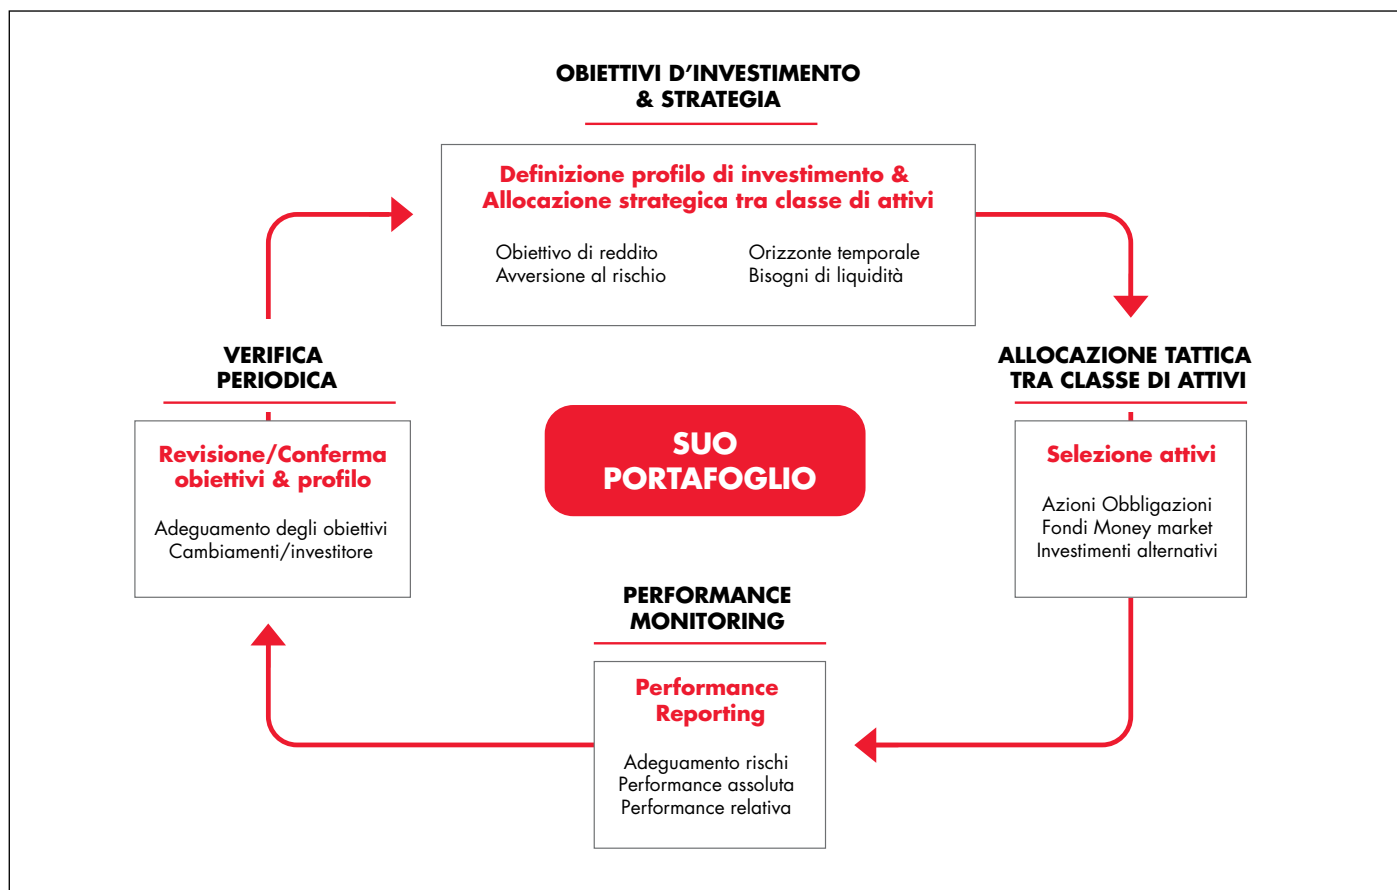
OBIETTIVI D’INVESTIMENTO & STRATEGIA

Definizione profilo di investimento & Allocazione strategica tra classe di attivi

Obiettivo di reddito
Avversione al rischio

Orizzonte temporale
Bisogni di liquidità

VERIFICA PERIODICA

Revisione/Conferma obiettivi & profilo

Adeguamento degli obiettivi
Cambiamenti/investitore

SUO PORTAFOGLIO

ALLOCAZIONE TATTICA TRA CLASSE DI ATTIVI

Selezione attivi

Azioni Obbligazioni
Fondi Money market
Investimenti alternativi

PERFORMANCE MONITORING

Performance Reporting

Adeguamento rischi
Performance assoluta
Performance relativa